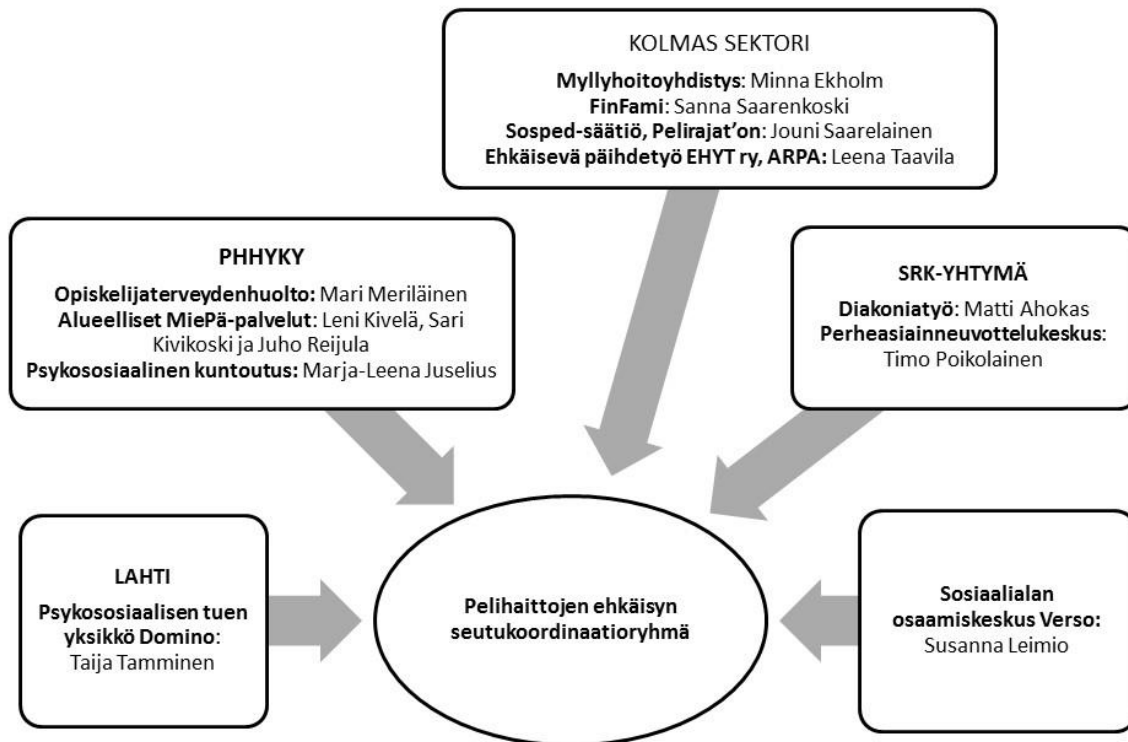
KOLMAS SEKTORI

**Myllyhoitoyhdistys**: Minna Ekholm
**FinFami**: Sanna Saarenkoski
**Sosped-säätiö, Pelirajat'on**: Jouni Saarelainen
**Ehkäisevä päihdetyö EHYT ry, ARPA:** Leena Taavila

PHHYKY

**Opiskelijaterveydenhuolto:** Mari Meriläinen
**Alueelliset MiePä-palvelut**: Leni Kivelä, Sari Kivikoski ja Juho Reijula
**Psykososiaalinen kuntoutus:** Marja-Leena Juselius

SRK-YHTYMÄ

**Diakoniatyö**: Matti Ahokas
**Perheasiainneuvottelukeskus**: Timo Poikolainen

LAHTI

**Psykososiaalisen tuen yksikkö Domino**: Taija Tamminen

Pelihaittojen ehkäisyn seutukoordinaatioryhmä

**Sosiaalialan osaamiskeskus Verso:** Susanna Leimio